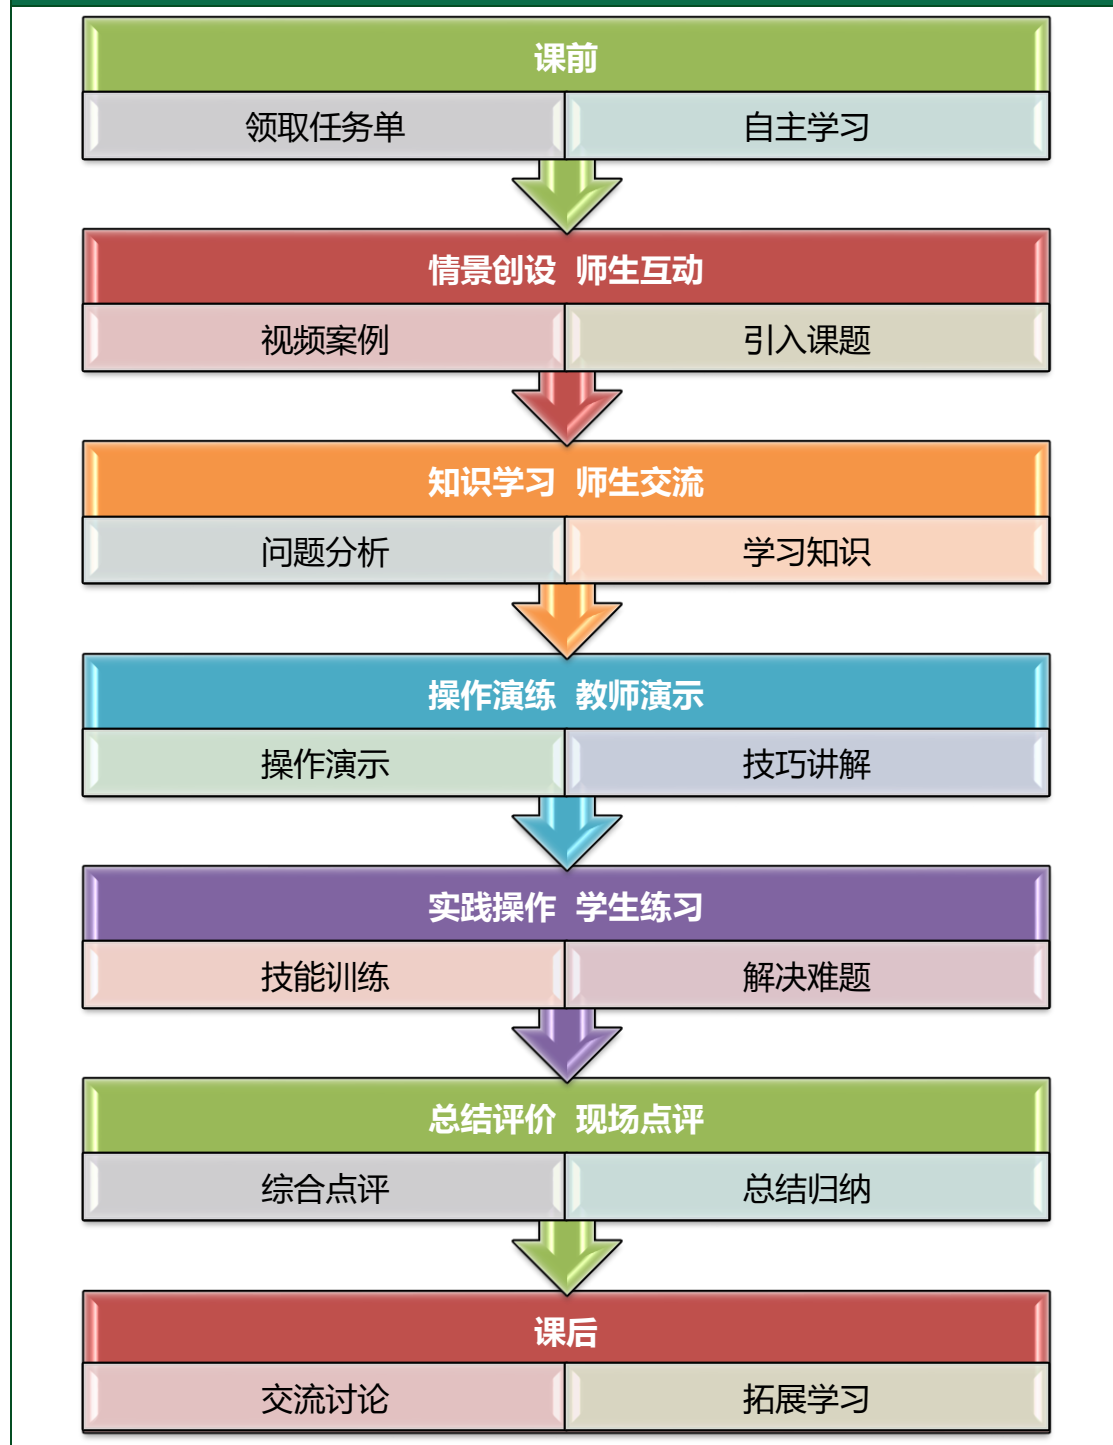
课前

| 领取任务单 | 自主学习 |
|---|---|

情景创设 师生互动

| 视频案例 | 引入课题 |
|---|---|

知识学习 师生交流

| 问题分析 | 学习知识 |
|---|---|

操作演练 教师演示

| 操作演示 | 技巧讲解 |
|---|---|

实践操作 学生练习

| 技能训练 | 解决难题 |
|---|---|

总结评价 现场点评

| 综合点评 | 总结归纳 |
|---|---|

课后

| 交流讨论 | 拓展学习 |
|---|---|